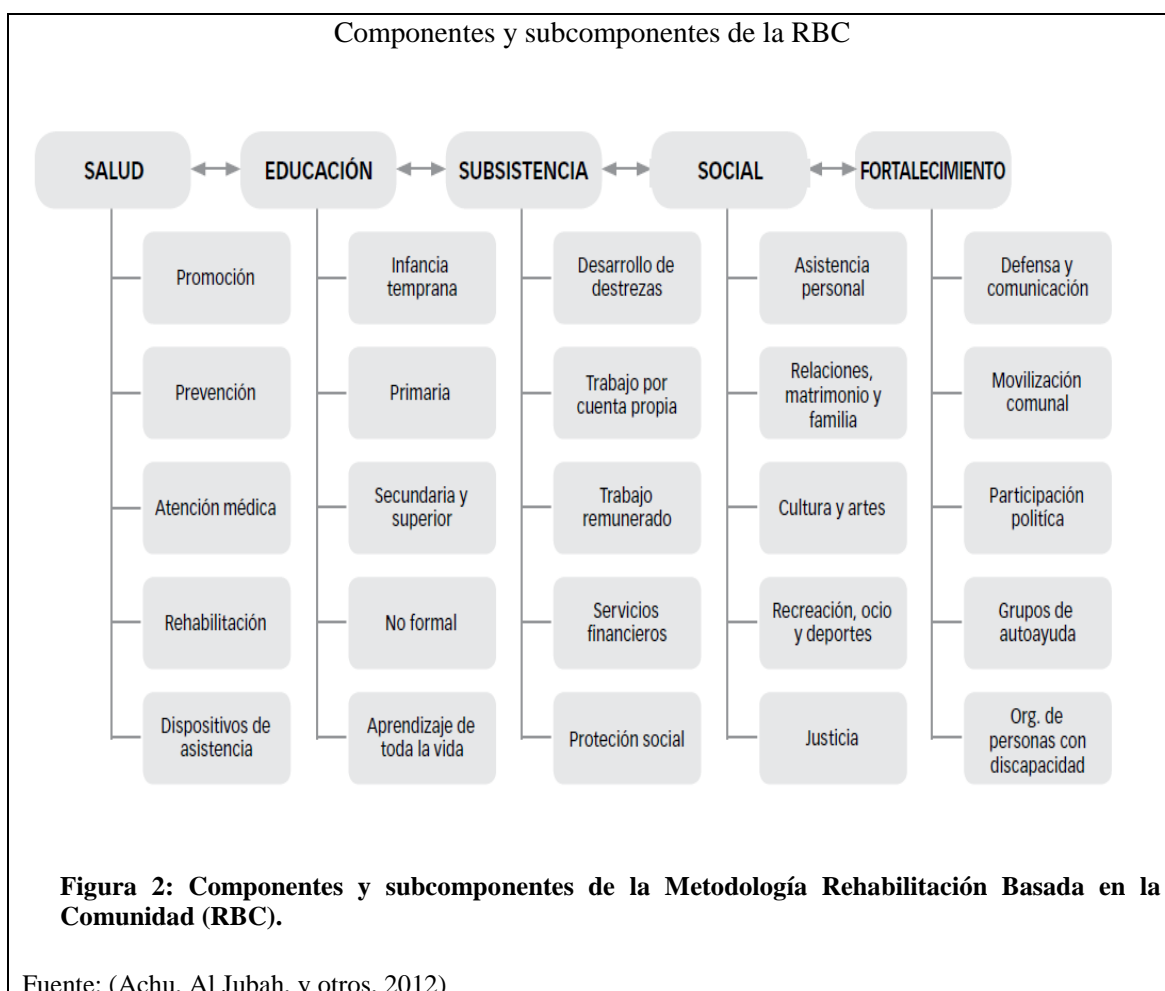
Componentes y subcomponentes de la RBC

SALUD

Promoción

Prevención

Atención médica

Rehabilitación

Dispositivos de asistencia

EDUCACIÓN

Infancia temprana

Primaria

Secundaria y superior

No formal

Aprendizaje de toda la vida

SUBSISTENCIA

Desarrollo de destrezas

Trabajo por cuenta propia

Trabajo remunerado

Servicios financieros

Proteción social

SOCIAL

Asistencia personal

Relaciones, matrimonio y familia

Cultura y artes

Recreación, ocio y deportes

Justicia

FORTALECIMIENTO

Defensa y comunicación

Movilización comunal

Participación política

Grupos de autoayuda

Org. de personas con discapacidad

**Figura 2: Componentes y subcomponentes de la Metodología Rehabilitación Basada en la Comunidad (RBC).**

Fuente: (Achu, Al Jubah, y otros, 2012)